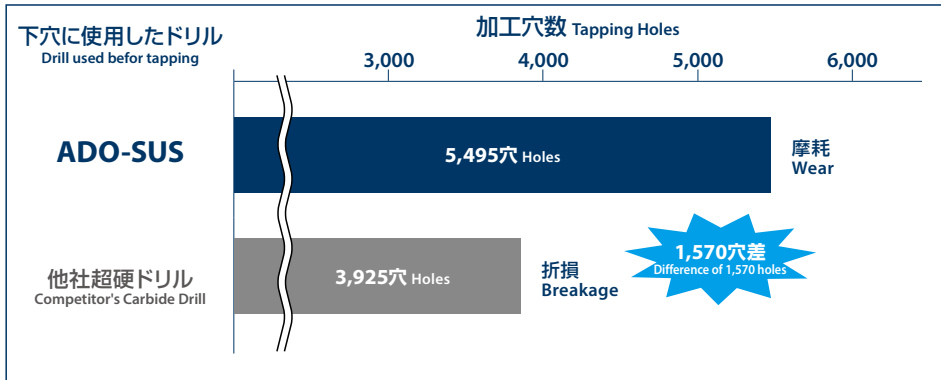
下穴に使用したドリル
Drill used befor tapping

加工穴数 Tapping Holes

3,000
4,000
5,000
6,000

ADO-SUS

5,495穴 Holes

摩耗
Wear

1,570穴差
Difference of 1,570 holes

他社超硬ドリル
Competitor's Carbide Drill

3,925穴 Holes

折損
Breakage